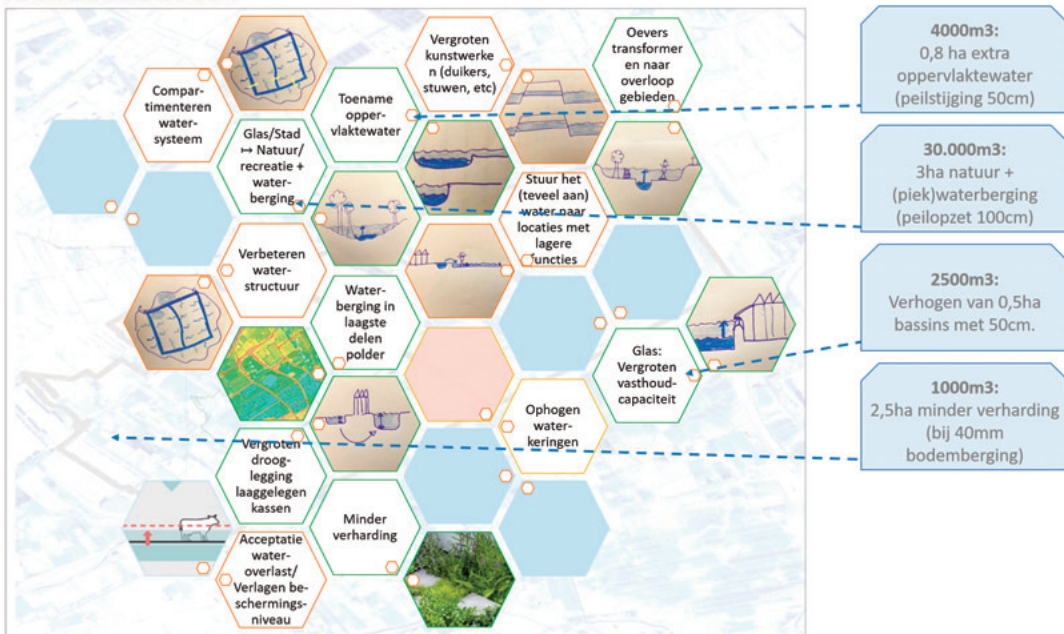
Compartimenteren watersysteem

Glas/Stad ↦ Natuur/ recreatie + waterberging

Toename oppervlaktewater

Vergroten kunstwerken (duikers, stuwen, etc)

Oevers transformeren naar overloop gebieden

Stuur het (teveel aan) water naar locaties met lagere functies

Verbeteren waterstructuur

Waterberging in laagste delen polder

Glas: Vergroten vasthoudcapaciteit

Ophogen waterkeringen

Vergroten drooglegging laaggelegen kassen

Minder verharding

Acceptatie wateroverlast/ Verlagen beschermingsniveau

4000m3:
0,8 ha extra oppervlaktewater (peilstijging 50cm)

30.000m3:
3ha natuur + (piek)waterberging (peilopzet 100cm)

2500m3:
Verhogen van 0,5ha bassins met 50cm.

1000m3:
2,5ha minder verharding (bij 40mm bodemberging)